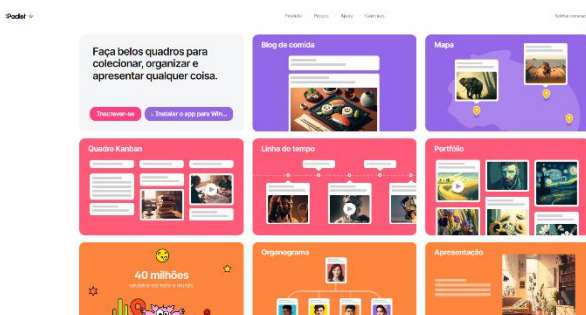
Padlet

Produto Preços Ajuda Ciências

Solicitar

Faça belos quadros para colecionar, organizar e apresentar qualquer coisa.

Inscrever-se

Instalar o app para Win...

Blog de comida

Mapa

Quadro Kanban

Linha do tempo

Portfólio

40 milhões

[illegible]

Organograma

Apresentação